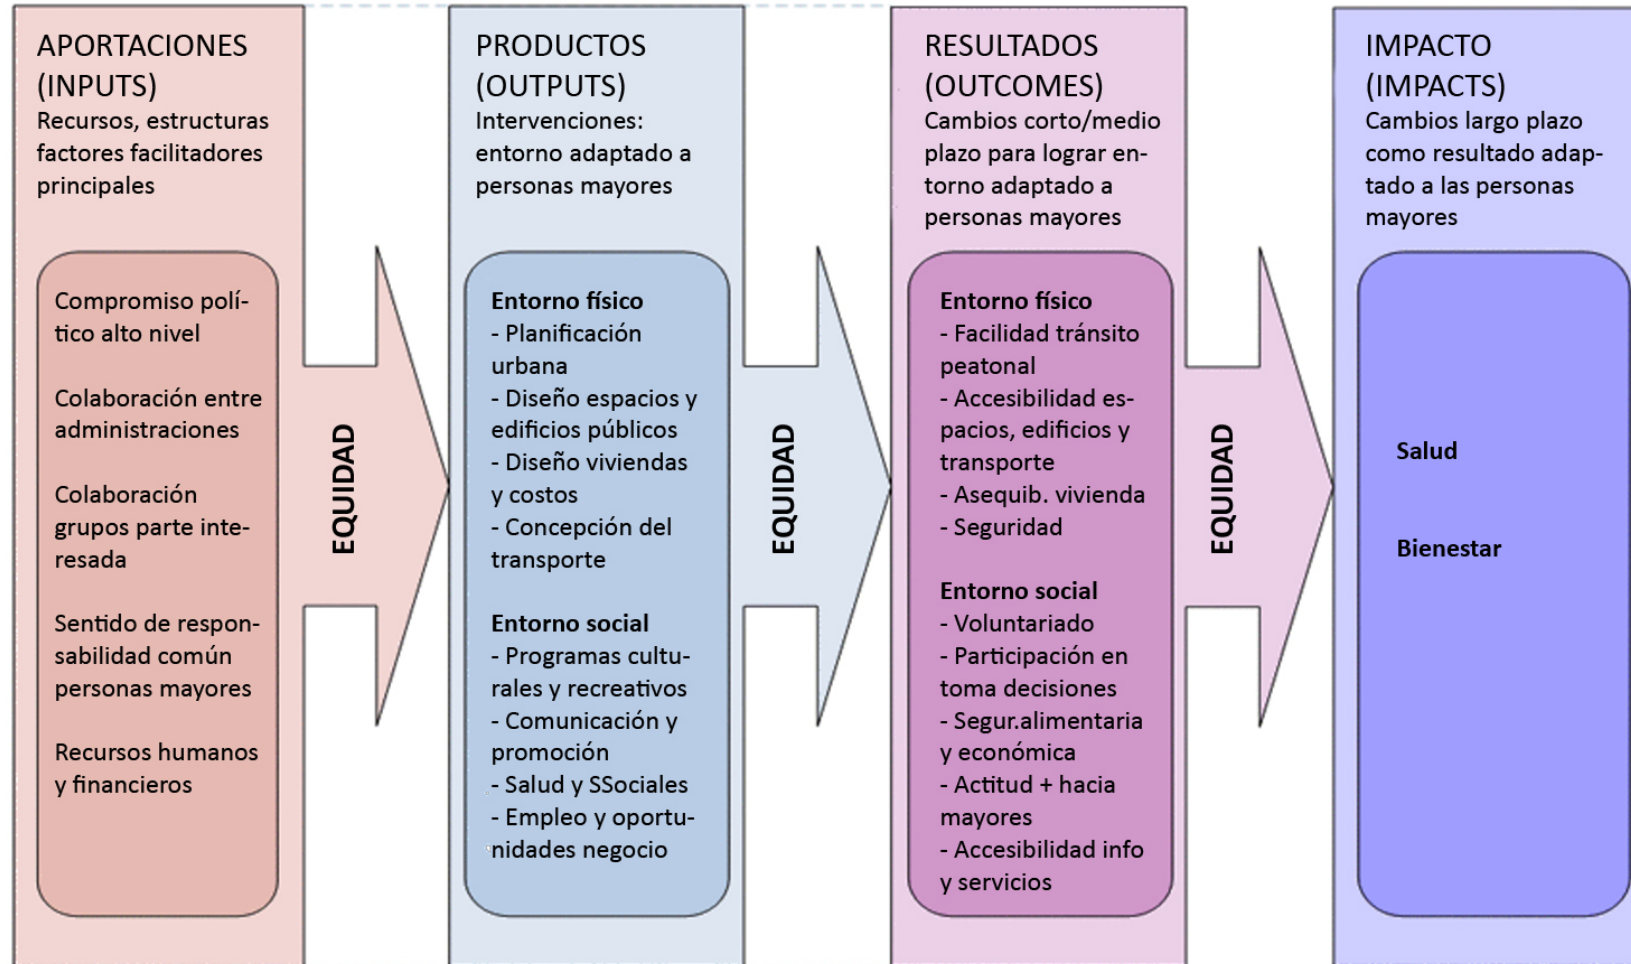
APORTACIONES (INPUTS)
Recursos, estructuras factores facilitadores principales

Compromiso político alto nivel

Colaboración entre administraciones

Colaboración grupos parte interesada

Sentido de responsabilidad común personas mayores

Recursos humanos y financieros

EQUIDAD

PRODUCTOS (OUTPUTS)
Intervenciones: entorno adaptado a personas mayores

Entorno físico
- Planificación urbana
- Diseño espacios y edificios públicos
- Diseño viviendas y costos
- Concepción del transporte

Entorno social
- Programas culturales y recreativos
- Comunicación y promoción
- Salud y SSociales
- Empleo y oportunidades negocio

EQUIDAD

RESULTADOS (OUTCOMES)
Cambios corto/medio plazo para lograr entorno adaptado a personas mayores

Entorno físico
- Facilidad tránsito peatonal
- Accesibilidad espacios, edificios y transporte
- Asequib. vivienda
- Seguridad

Entorno social
- Voluntariado
- Participación en toma decisiones
- Segur.alimentaria y económica
- Actitud + hacia mayores
- Accesibilidad info y servicios

EQUIDAD

IMPACTO (IMPACTS)
Cambios largo plazo como resultado adaptado a las personas mayores

Salud

Bienestar